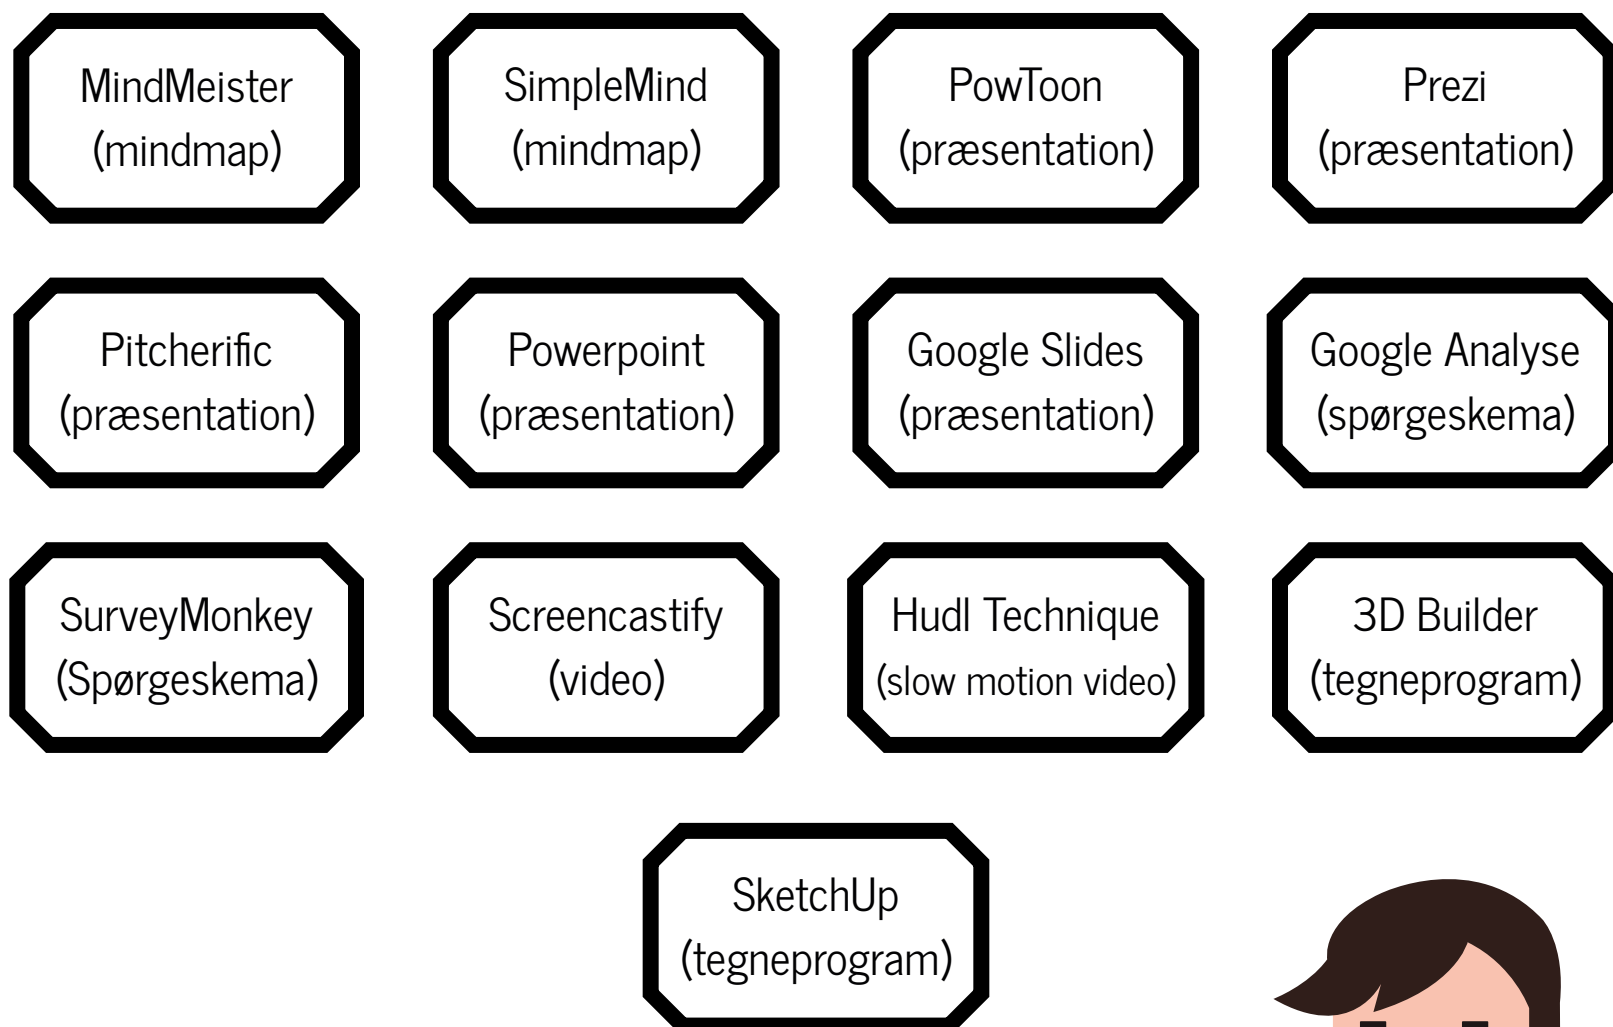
MindMeister
(mindmap)

SimpleMind
(mindmap)

PowToon
(præsentation)

Prezi
(præsentation)

Pitcherific
(præsentation)

Powerpoint
(præsentation)

Google Slides
(præsentation)

Google Analyse
(spørgeskema)

SurveyMonkey
(Spørgeskema)

Screencastify
(video)

Hudl Technique
(slow motion video)

3D Builder
(tegneprogram)

SketchUp
(tegneprogram)